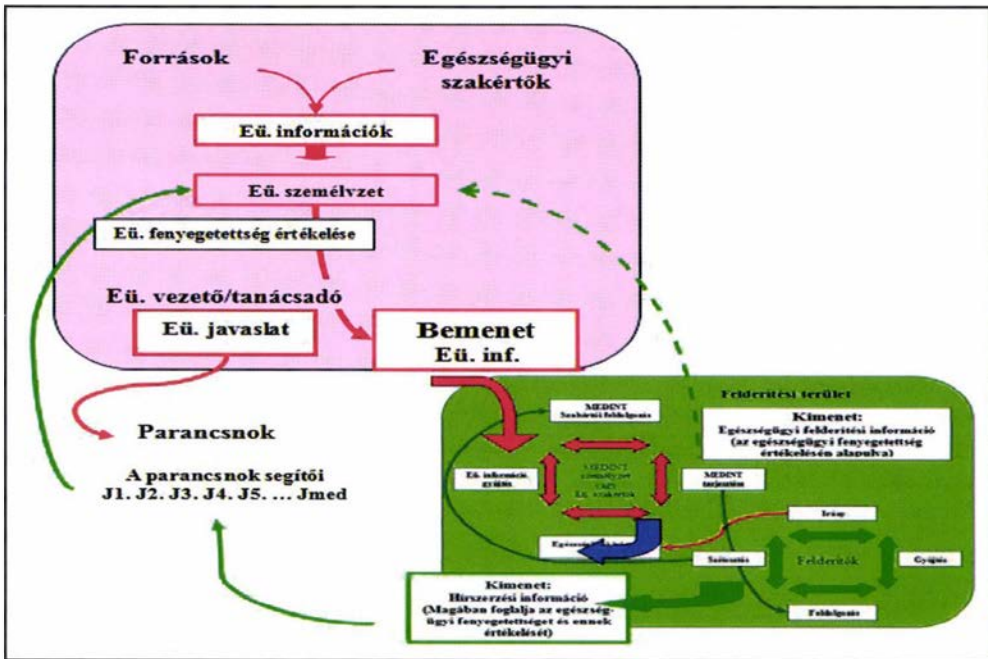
Források

Egészségügyi szakértők

Eü. információk

Eü. személyzet

Eü. fenyegetettség értékelése

Eü. vezető/tanácsadó

Eü. javaslat

Bemenet Eü. inf.

Parancsnok

A parancsnok segítői J1. J2. J3. J4. J5. ... Jmed

Felderítési terület

MEDINT Szakértői feldolgozás

Kimenet: Egészségügyi felderítési információ (az egészségügyi fenyegetettség értékelésén alapulva)

Eü. információ gyűjtés

MEDINT személyzet vagy Eü. szakértők

MEDINT tanácsadás

Egészségügyi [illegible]

Irány

Szétosztás

Felderítők

Gyűjtés

Feldolgozás

Kimenet: Hírszerzési információ (Magában foglalja az egészségügyi fenyegetettséget és ennek értékelését)